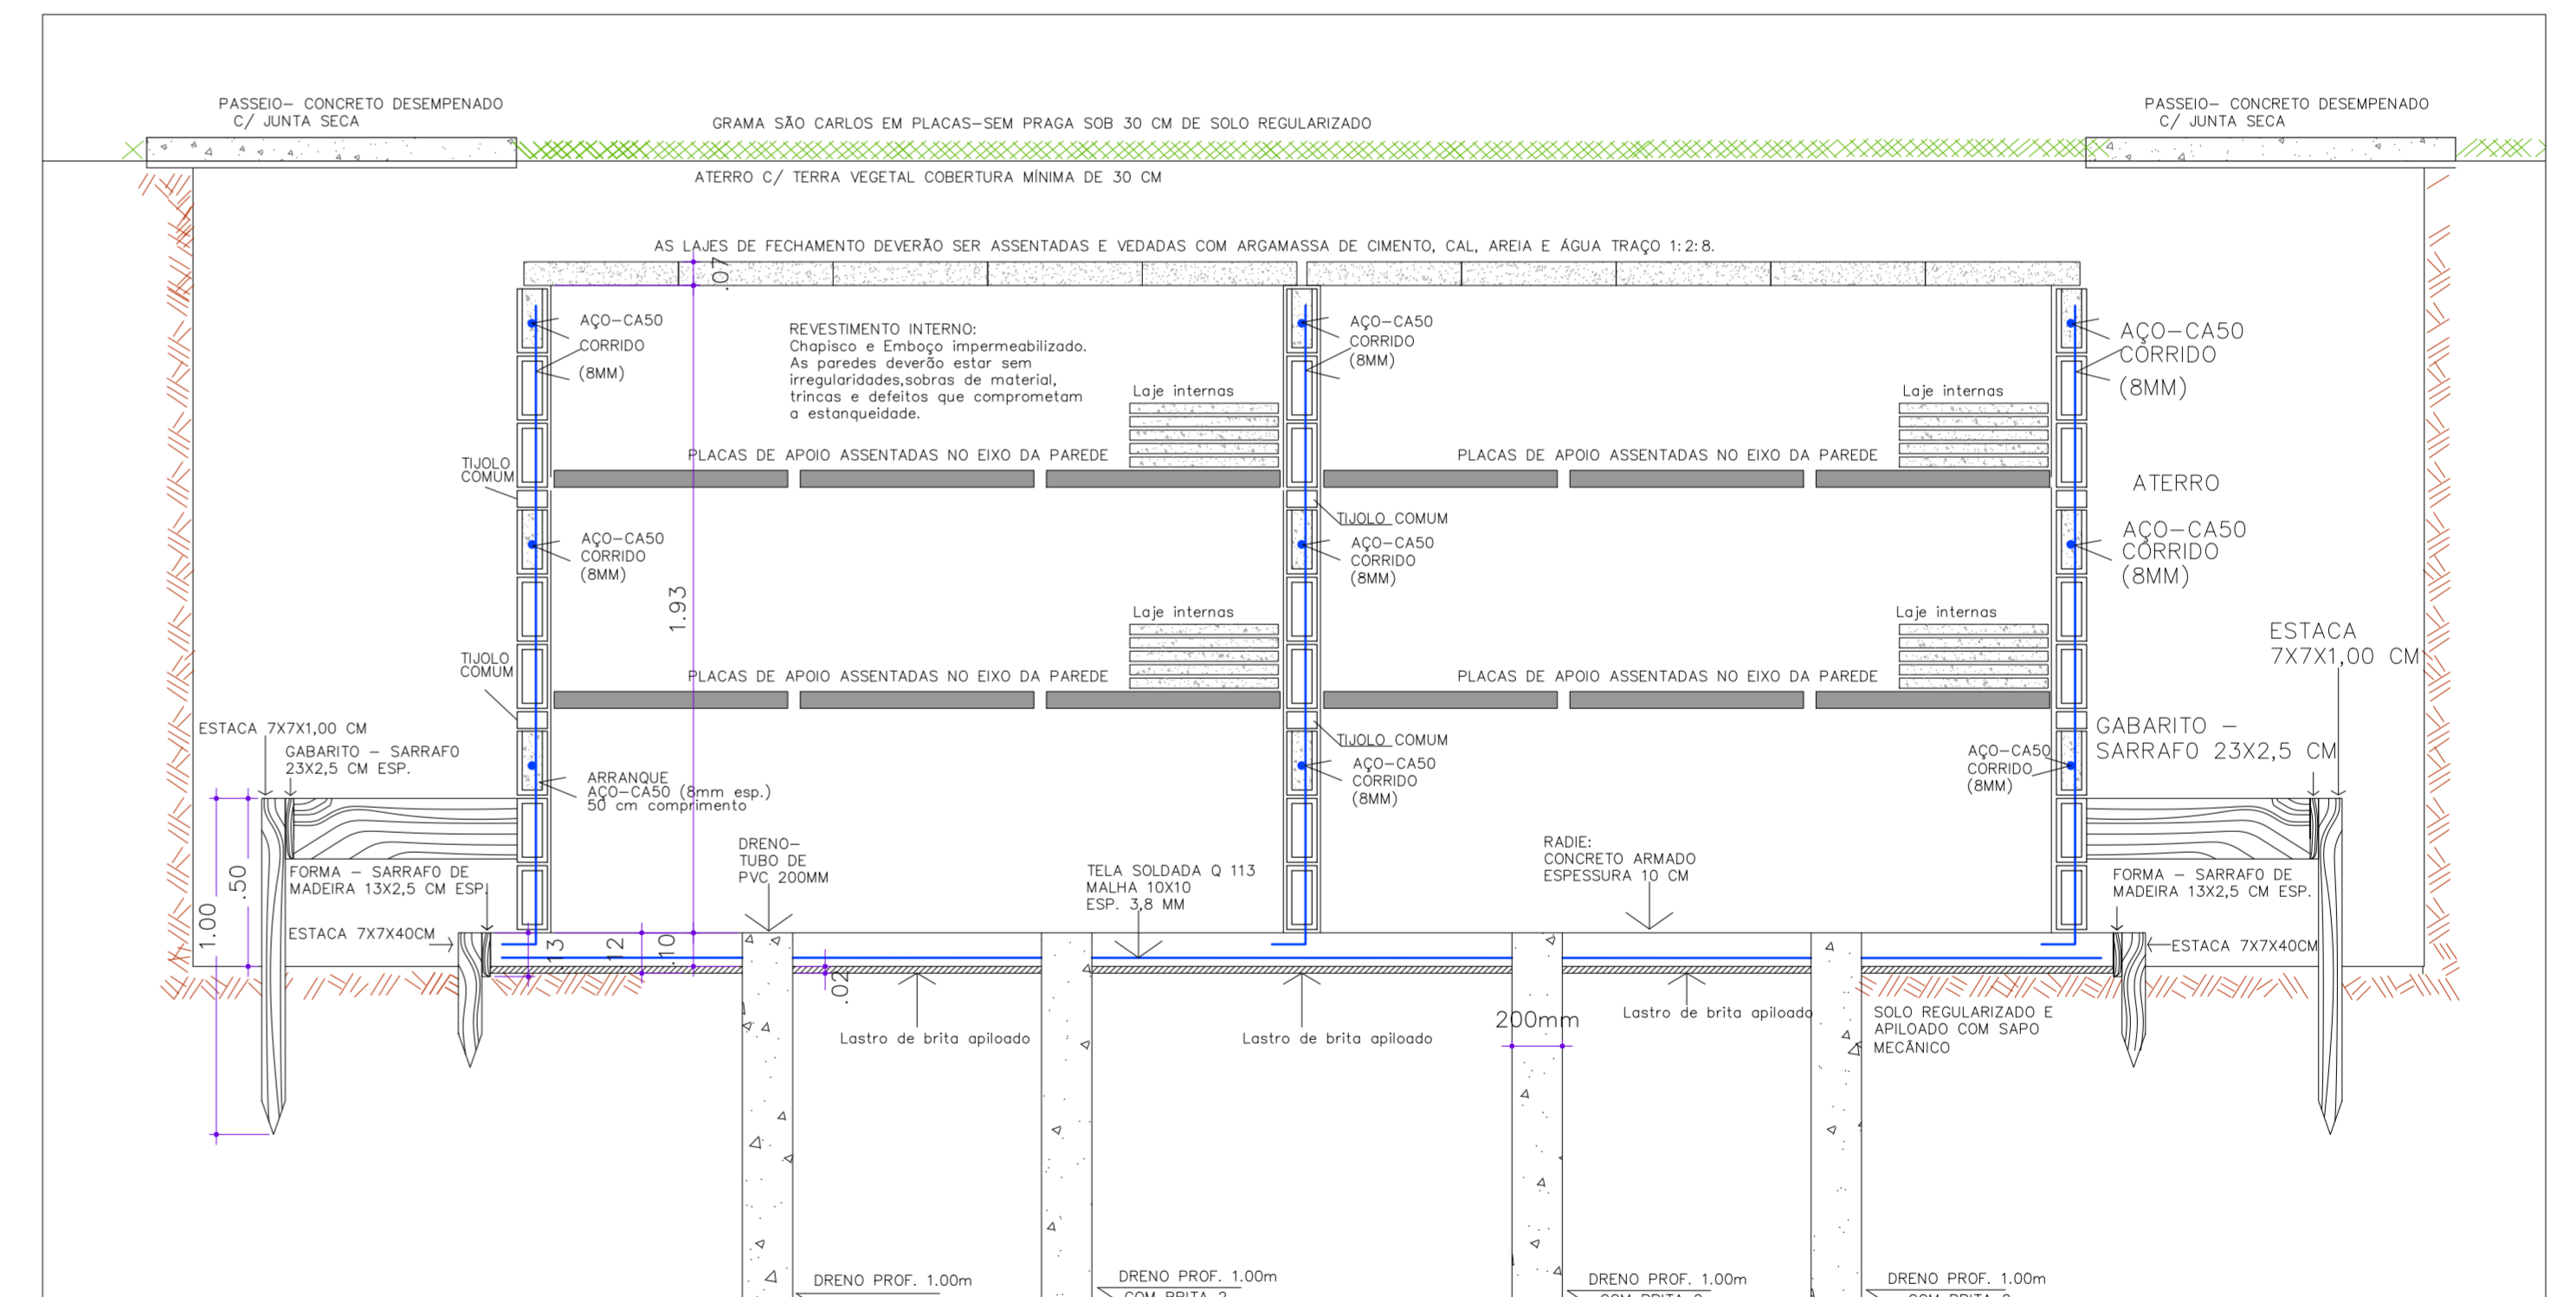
PASSEIO- CONCRETO DESEMPENADO C/ JUNTA SECA

GRAMA SÃO CARLOS EM PLACAS-SEM PRAGA SOB 30 CM DE SOLO REGULARIZADO

PASSEIO- CONCRETO DESEMPENADO C/ JUNTA SECA

ATERRO C/ TERRA VEGETAL COBERTURA MÍNIMA DE 30 CM

AS LAJES DE FECHAMENTO DEVERÃO SER ASSENTADAS E VEDADAS COM ARGAMASSA DE CIMENTO, CAL, AREIA E ÁGUA TRAÇO 1:2:8.

.07

AÇO-CA50 CORRIDO (8MM)

REVESTIMENTO INTERNO:
Chapisco e Emboço impermeabilizado.
As paredes deverão estar sem irregularidades,sobras de material, trincas e defeitos que comprometam a estanqueidade.

AÇO-CA50 CORRIDO (8MM)

AÇO-CA50 CORRIDO (8MM)

Laje internas

Laje internas

PLACAS DE APOIO ASSENTADAS NO EIXO DA PAREDE

PLACAS DE APOIO ASSENTADAS NO EIXO DA PAREDE

TIJOLO COMUM

ATERRO

TIJOLO COMUM

AÇO-CA50 CORRIDO (8MM)

AÇO-CA50 CORRIDO (8MM)

AÇO-CA50 CORRIDO (8MM)

1.93

Laje internas

Laje internas

ESTACA 7X7X1,00 CM

TIJOLO COMUM

PLACAS DE APOIO ASSENTADAS NO EIXO DA PAREDE

PLACAS DE APOIO ASSENTADAS NO EIXO DA PAREDE

ESTACA 7X7X1,00 CM

GABARITO - SARRAFO 23X2,5 CM ESP.

TIJOLO COMUM

GABARITO - SARRAFO 23X2,5 CM

AÇO-CA50 CORRIDO (8MM)

AÇO-CA50 CORRIDO (8MM)

ARRANQUE AÇO-CA50 (8mm esp.) 50 cm comprimento

DRENO- TUBO DE PVC 200MM

RADIE: CONCRETO ARMADO ESPESSURA 10 CM

FORMA - SARRAFO DE MADEIRA 13X2,5 CM ESP.

TELA SOLDADA Q 113 MALHA 10X10 ESP. 3,8 MM

FORMA - SARRAFO DE MADEIRA 13X2,5 CM ESP.

1.00 .50

ESTACA 7X7X40CM

.13 .12 .10

ESTACA 7X7X40CM

.02

200mm

Lastro de brita apiloado

Lastro de brita apiloado

Lastro de brita apiloado

SOLO REGULARIZADO E APILOADO COM SAPO MECÂNICO

DRENO PROF. 1.00m

DRENO PROF. 1.00m COM BRITA 2

DRENO PROF. 1.00m

DRENO PROF. 1.00m